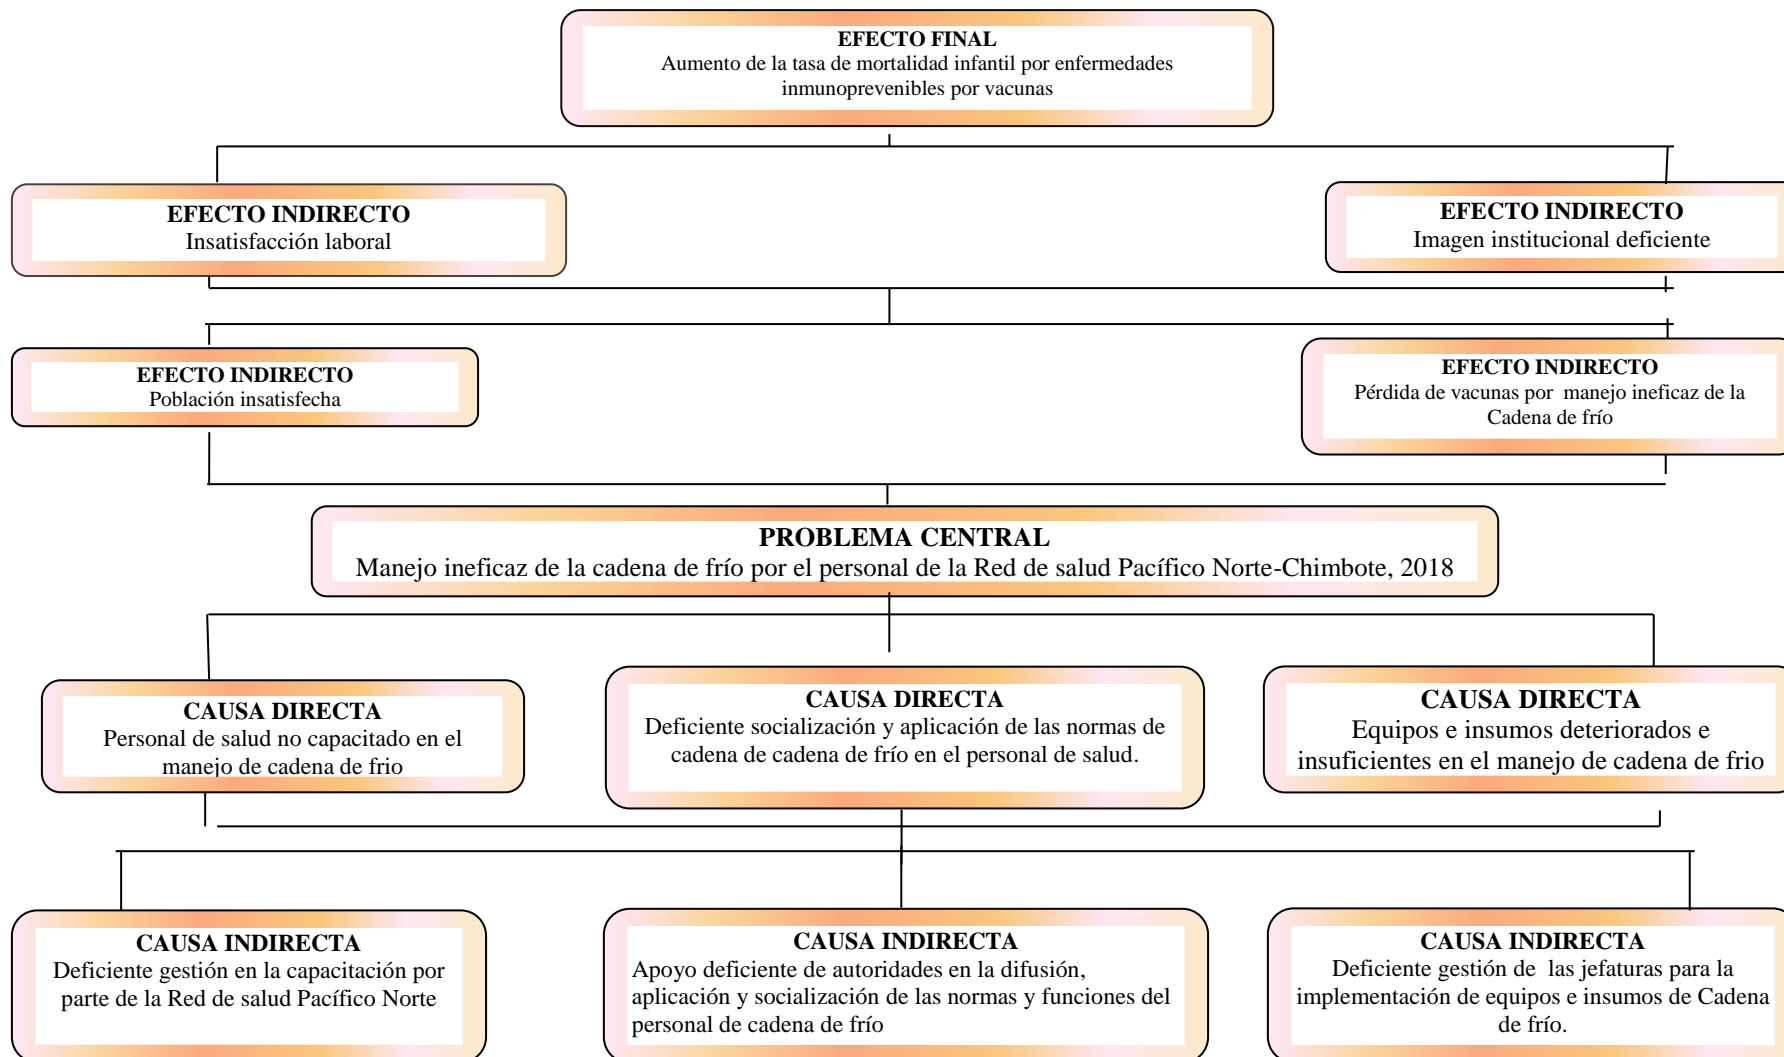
EFECTO FINAL
Aumento de la tasa de mortalidad infantil por enfermedades inmunoprevenibles por vacunas

EFECTO INDIRECTO
Insatisfacción laboral

EFECTO INDIRECTO
Imagen institucional deficiente

EFECTO INDIRECTO
Población insatisfecha

EFECTO INDIRECTO
Pérdida de vacunas por manejo ineficaz de la Cadena de frío

PROBLEMA CENTRAL
Manejo ineficaz de la cadena de frío por el personal de la Red de salud Pacífico Norte-Chimbote, 2018

CAUSA DIRECTA
Personal de salud no capacitado en el manejo de cadena de frio

CAUSA DIRECTA
Deficiente socialización y aplicación de las normas de cadena de cadena de frío en el personal de salud.

CAUSA DIRECTA
Equipos e insumos deteriorados e insuficientes en el manejo de cadena de frio

CAUSA INDIRECTA
Deficiente gestión en la capacitación por parte de la Red de salud Pacífico Norte

CAUSA INDIRECTA
Apoyo deficiente de autoridades en la difusión, aplicación y socialización de las normas y funciones del personal de cadena de frío

CAUSA INDIRECTA
Deficiente gestión de las jefaturas para la implementación de equipos e insumos de Cadena de frío.